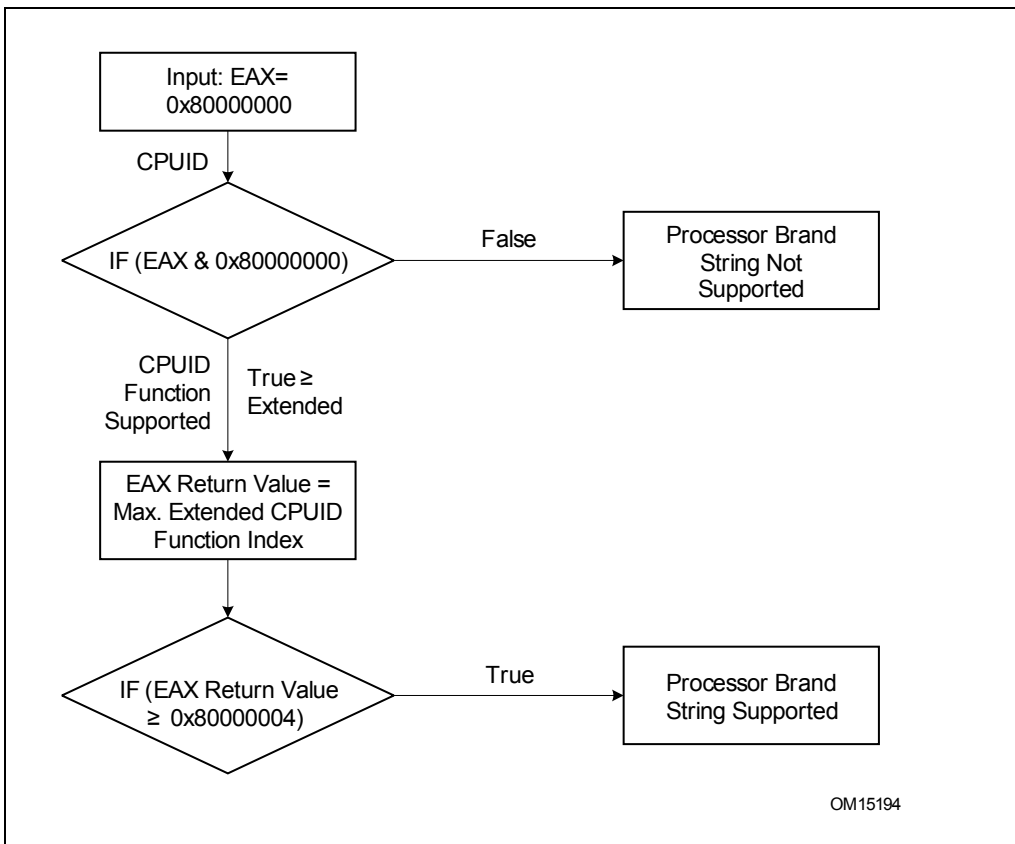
Input: EAX= 0x80000000

CPUID

IF (EAX & 0x80000000)

False

Processor Brand String Not Supported

CPUID Function Supported

True ≥ Extended

EAX Return Value = Max. Extended CPUID Function Index

IF (EAX Return Value ≥ 0x80000004)

True

Processor Brand String Supported

OM15194